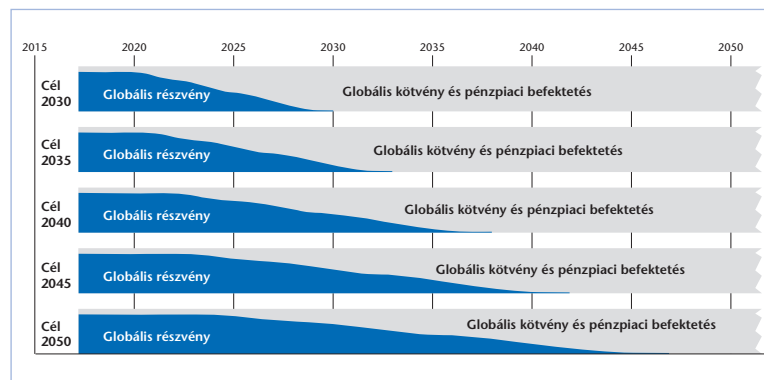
2015 2020 2025 2030 2035 2040 2045 2050

Cél 2030
Globális részvény
Globális kötvény és pénzpiaci befektetés

Cél 2035
Globális részvény
Globális kötvény és pénzpiaci befektetés

Cél 2040
Globális részvény
Globális kötvény és pénzpiaci befektetés

Cél 2045
Globális részvény
Globális kötvény és pénzpiaci befektetés

Cél 2050
Globális részvény
Globális kötvény és pénzpiaci befektetés